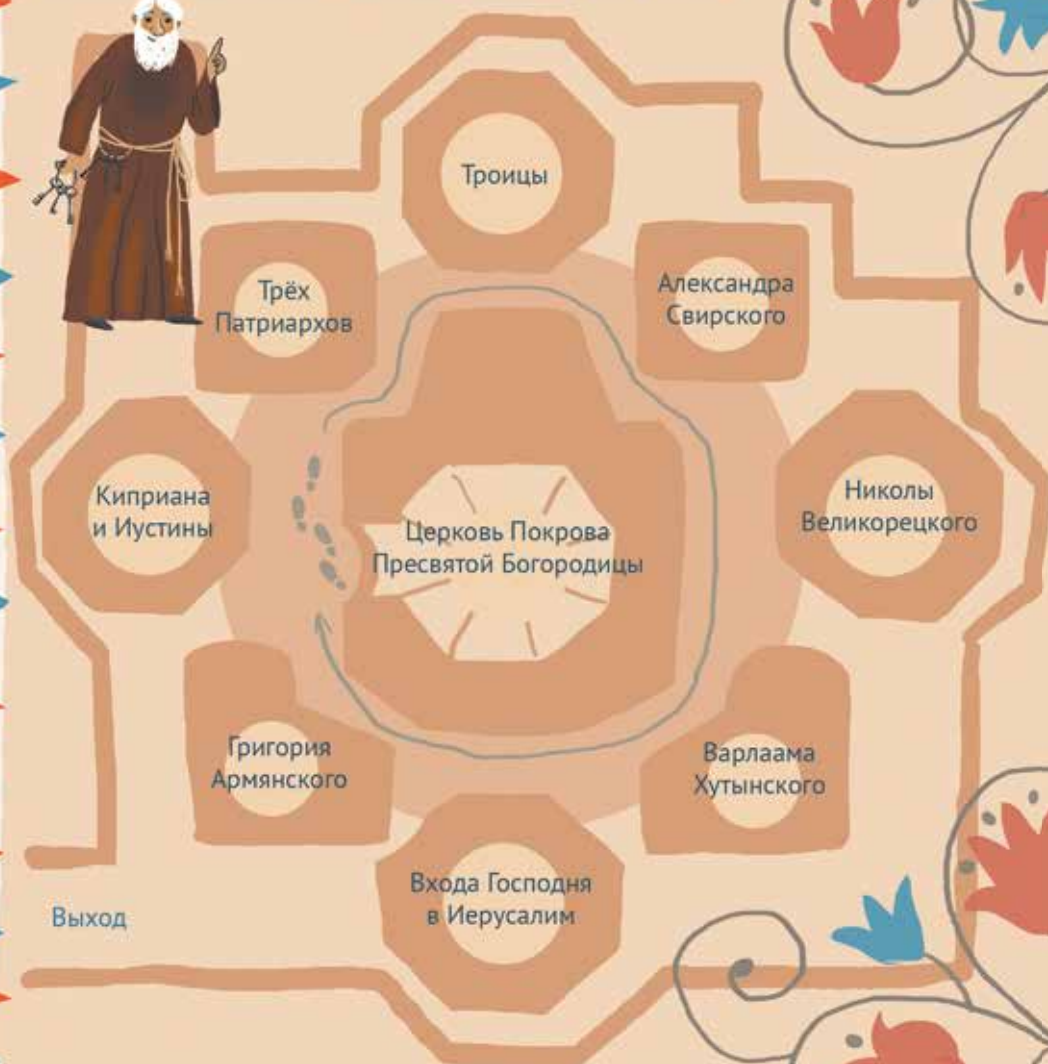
Троицы

Трёх Патриархов

Александра Свирского

Киприана и Иустины

Церковь Покрова Пресвятой Богородицы

Николы Великорецкого

Григория Армянского

Варлаама Хутынского

Входа Господня в Иерусалим

Выход